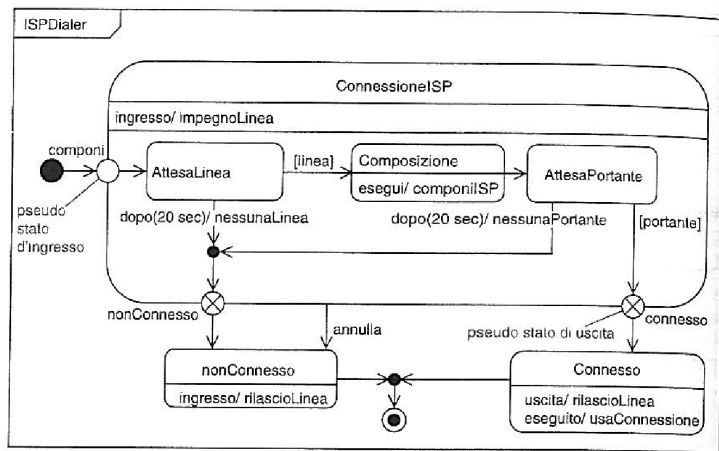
ISPDialer

ConnessioneISP

ingresso/ impegnoLinea

componi

pseudo stato d'ingresso

AttesaLinea

[linea]

Composizione

esegui/ componiISP

AttesaPortante

dopo(20 sec)/ nessunaLinea

dopo(20 sec)/ nessunaPortante

[portante]

nonConnesso

annulla

pseudo stato di uscita

connesso

nonConnesso

ingresso/ rilascioLinea

Connesso

uscita/ rilascioLinea
eseguito/ usaConnessione